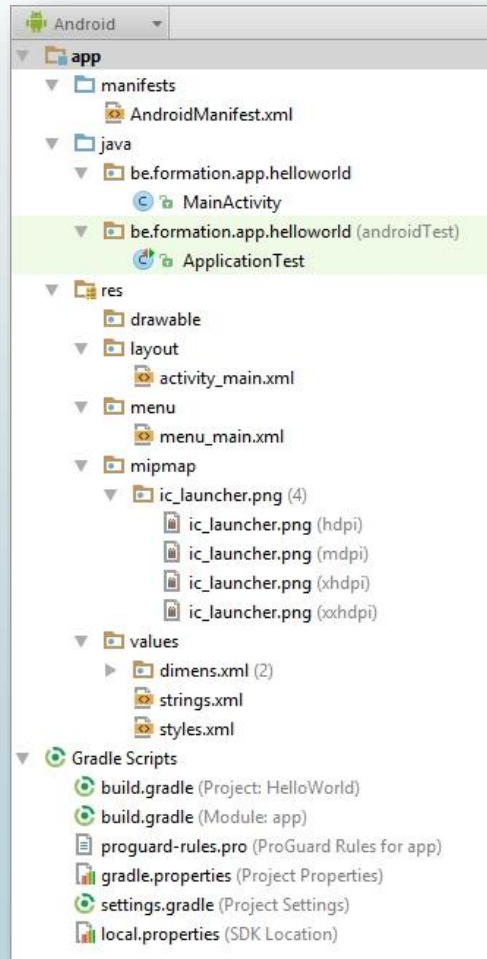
Android
app
manifests
AndroidManifest.xml
java
be.formation.app.helloworld
MainActivity
be.formation.app.helloworld (androidTest)
ApplicationTest
res
drawable
layout
activity_main.xml
menu
menu_main.xml
mipmap
ic_launcher.png (4)
ic_launcher.png (hdpi)
ic_launcher.png (mdpi)
ic_launcher.png (xhdpi)
ic_launcher.png (xxhdpi)
values
dimens.xml (2)
strings.xml
styles.xml
Gradle Scripts
build.gradle (Project: HelloWorld)
build.gradle (Module: app)
proguard-rules.pro (ProGuard Rules for app)
gradle.properties (Project Properties)
settings.gradle (Project Settings)
local.properties (SDK Location)